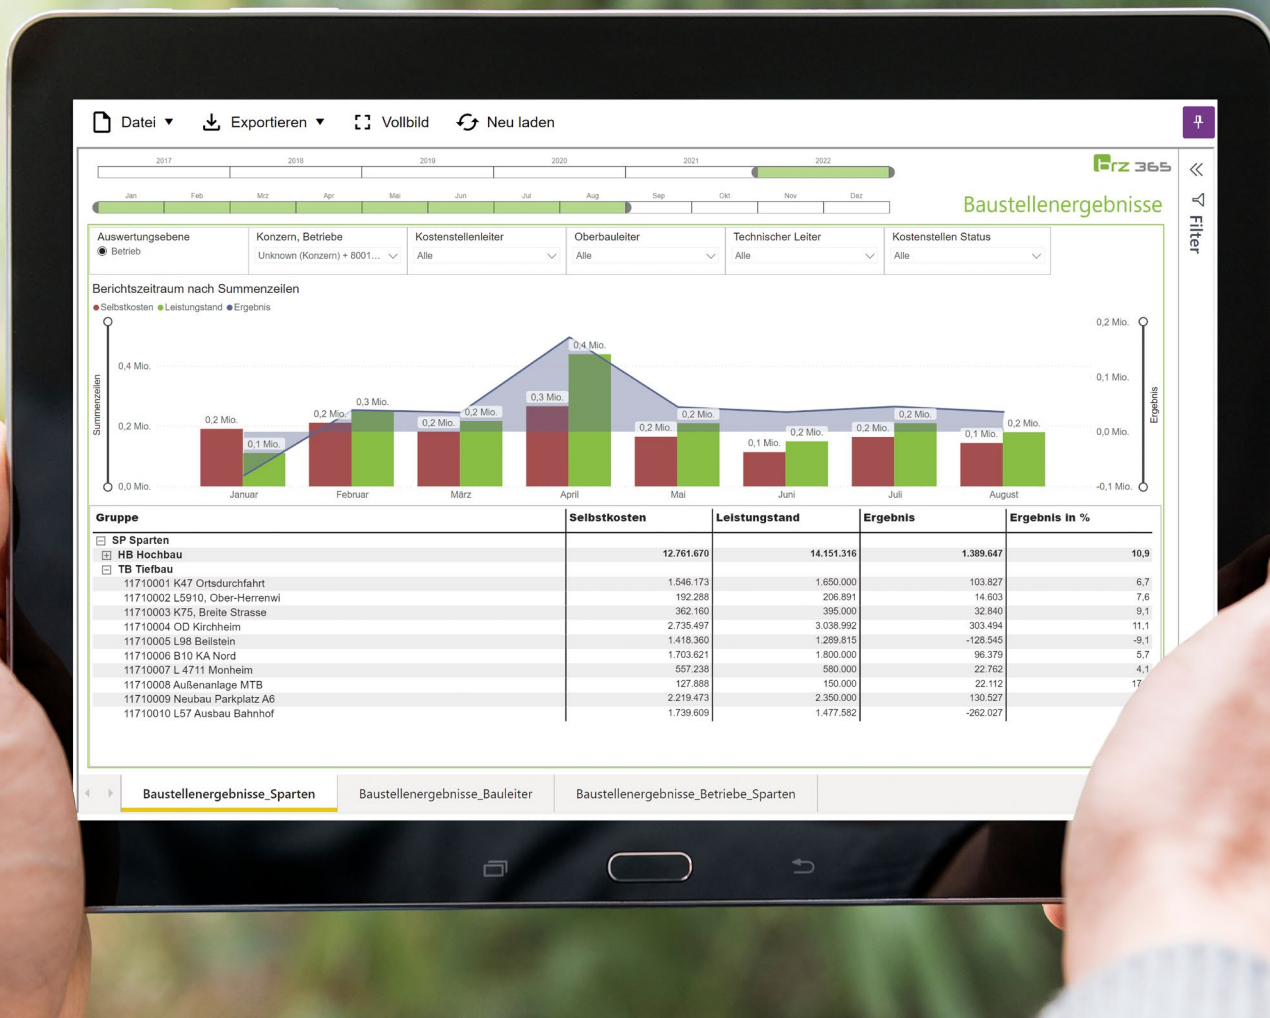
Datei ▾ Exportieren ▾ Vollbild Neu laden

2017 2018 2019 2020 2021 2022

Jan Feb Mrz Apr Mai Jun Jul Aug Sep Okt Nov Dez

brz 365

Baustellenergebnisse

Filter

Auswertungsebene
Betrieb

Konzern, Betriebe
Unknown (Konzern) + 8001...

Kostenstellenleiter
Alle

Oberbauleiter
Alle

Technischer Leiter
Alle

Kostenstellen Status
Alle

Berichtszeitraum nach Summenzeilen

Selbstkosten Leistungstand Ergebnis

Summenzeilen

0,4 Mio.
0,2 Mio.
0,0 Mio.

0,2 Mio. 0,1 Mio. 0,2 Mio. 0,3 Mio. 0,2 Mio. 0,2 Mio. 0,3 Mio. 0,4 Mio. 0,2 Mio. 0,2 Mio. 0,1 Mio. 0,2 Mio. 0,2 Mio. 0,2 Mio. 0,1 Mio. 0,2 Mio.

Januar Februar März April Mai Juni Juli August

0,2 Mio.
0,1 Mio.
0,0 Mio.
-0,1 Mio.

Ergebnis

| Gruppe | Selbstkosten | Leistungstand | Ergebnis | Ergebnis in % |
|---|---|---|---|---|
| SP Sparten | | | | |
| HB Hochbau | 12.761.670 | 14.151.316 | 1.389.647 | 10,9 |
| TB Tiefbau | | | | |
| 11710001 K47 Ortsdurchfahrt | 1.546.173 | 1.650.000 | 103.827 | 6,7 |
| 11710002 L5910, Ober-Herrenwi | 192.288 | 206.891 | 14.603 | 7,6 |
| 11710003 K75, Breite Strasse | 362.160 | 395.000 | 32.840 | 9,1 |
| 11710004 OD Kirchheim | 2.735.497 | 3.038.992 | 303.494 | 11,1 |
| 11710005 L98 Beilstein | 1.418.360 | 1.289.815 | -128.545 | -9,1 |
| 11710006 B10 KA Nord | 1.703.621 | 1.800.000 | 96.379 | 5,7 |
| 11710007 L 4711 Monheim | 557.238 | 580.000 | 22.762 | 4,1 |
| 11710008 Außenanlage MTB | 127.888 | 150.000 | 22.112 | 17 |
| 11710009 Neubau Parkplatz A6 | 2.219.473 | 2.350.000 | 130.527 | |
| 11710010 L57 Ausbau Bahnhof | 1.739.609 | 1.477.582 | -262.027 | |

Baustellenergebnisse_Sparten Baustellenergebnisse_Bauleiter Baustellenergebnisse_Betriebe_Sparten